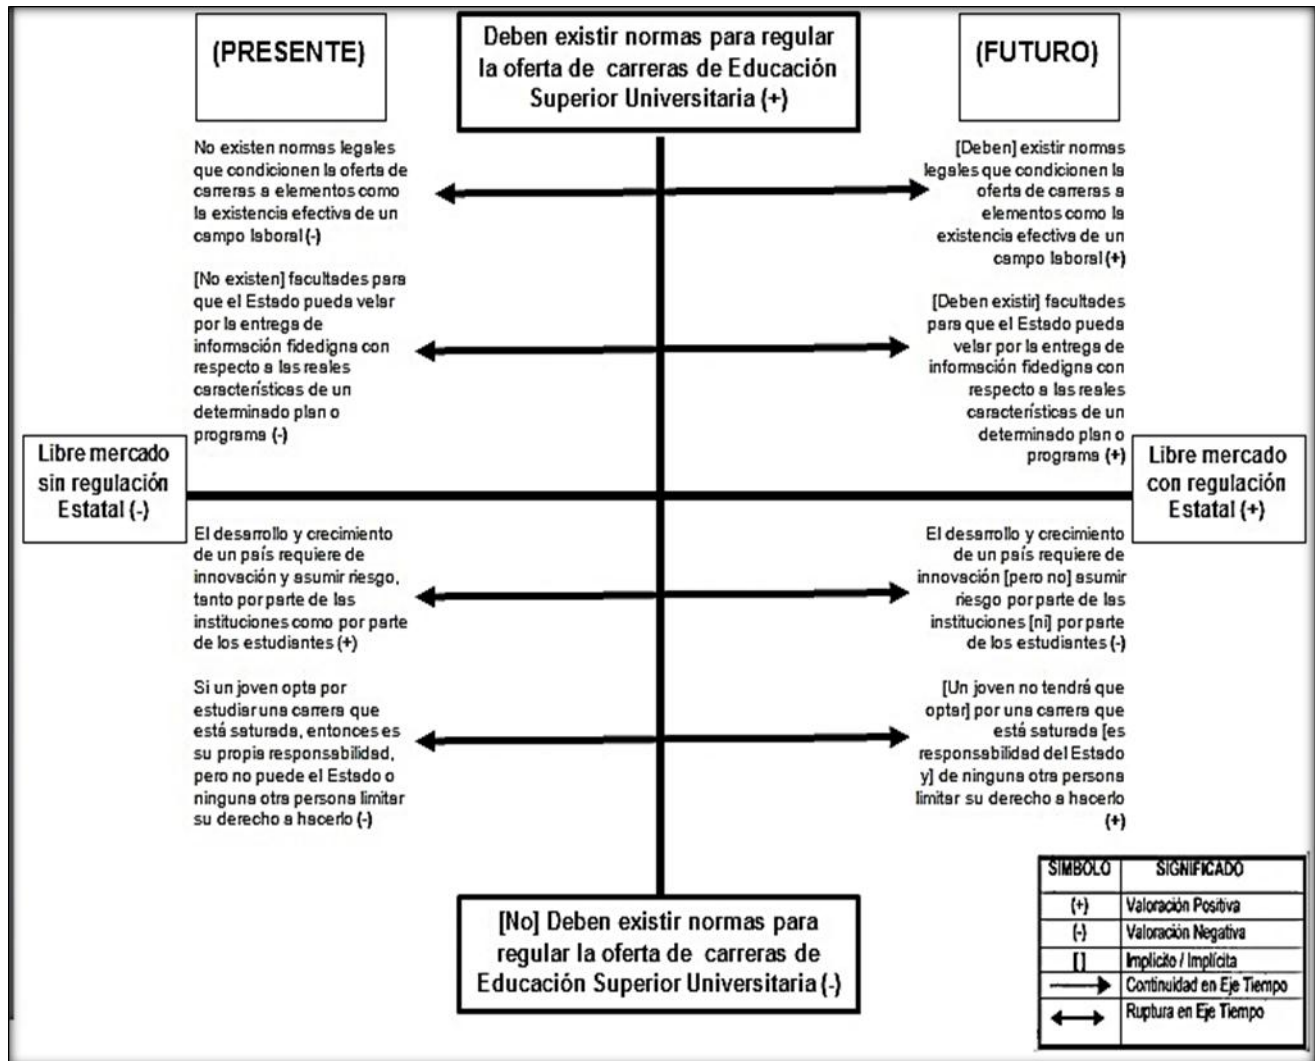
(PRESENTE)

Deben existir normas para regular la oferta de carreras de Educación Superior Universitaria (+)

(FUTURO)

No existen normas legales que condicionen la oferta de carreras a elementos como la existencia efectiva de un campo laboral (-)

[Deben] existir normas legales que condicionen la oferta de carreras a elementos como la existencia efectiva de un campo laboral (+)

[No existen] facultades para que el Estado pueda velar por la entrega de información fidedigna con respecto a las reales características de un determinado plan o programa (-)

[Deben existir] facultades para que el Estado pueda velar por la entrega de información fidedigna con respecto a las reales características de un determinado plan o programa (+)

Libre mercado sin regulación Estatal (-)

Libre mercado con regulación Estatal (+)

El desarrollo y crecimiento de un país requiere de innovación y asumir riesgo, tanto por parte de las instituciones como por parte de los estudiantes (+)

El desarrollo y crecimiento de un país requiere de innovación [pero no] asumir riesgo por parte de las instituciones [ni] por parte de los estudiantes (-)

Si un joven opta por estudiar una carrera que está saturada, entonces es su propia responsabilidad, pero no puede el Estado o ninguna otra persona limitar su derecho a hacerlo (-)

[Un joven no tendrá que optar] por una carrera que está saturada [es responsabilidad del Estado y] de ninguna otra persona limitar su derecho a hacerlo (+)

[No] Deben existir normas para regular la oferta de carreras de Educación Superior Universitaria (-)

| SIMBOLO | SIGNIFICADO |
|---|---|
| (+) | Valoración Positiva |
| (-) | Valoración Negativa |
| [] | Implícito / Implícita |
| → | Continuidad en Eje Tiempo |
| ↔ | Ruptura en Eje Tiempo |